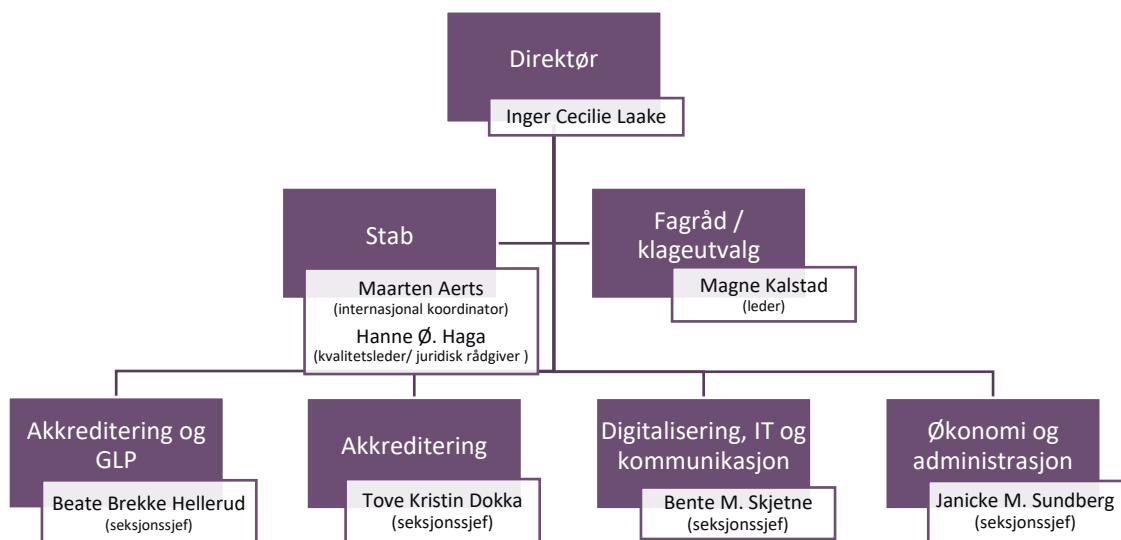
Direktør

Inger Cecilie Laake

Stab

Maarten Aerts
(internasjonal koordinator)

Hanne Ø. Haga
(kvalitetsleder/ juridisk rådgiver )

Fagråd / klageutvalg

Magne Kalstad
(leder)

Akkreditering og GLP

Beate Brekke Hellerud
(seksjonssjef)

Akkreditering

Tove Kristin Dokka
(seksjonssjef)

Digitalisering, IT og kommunikasjon

Bente M. Skjetne
(seksjonssjef)

Økonomi og administrasjon

Janicke M. Sundberg
(seksjonssjef)